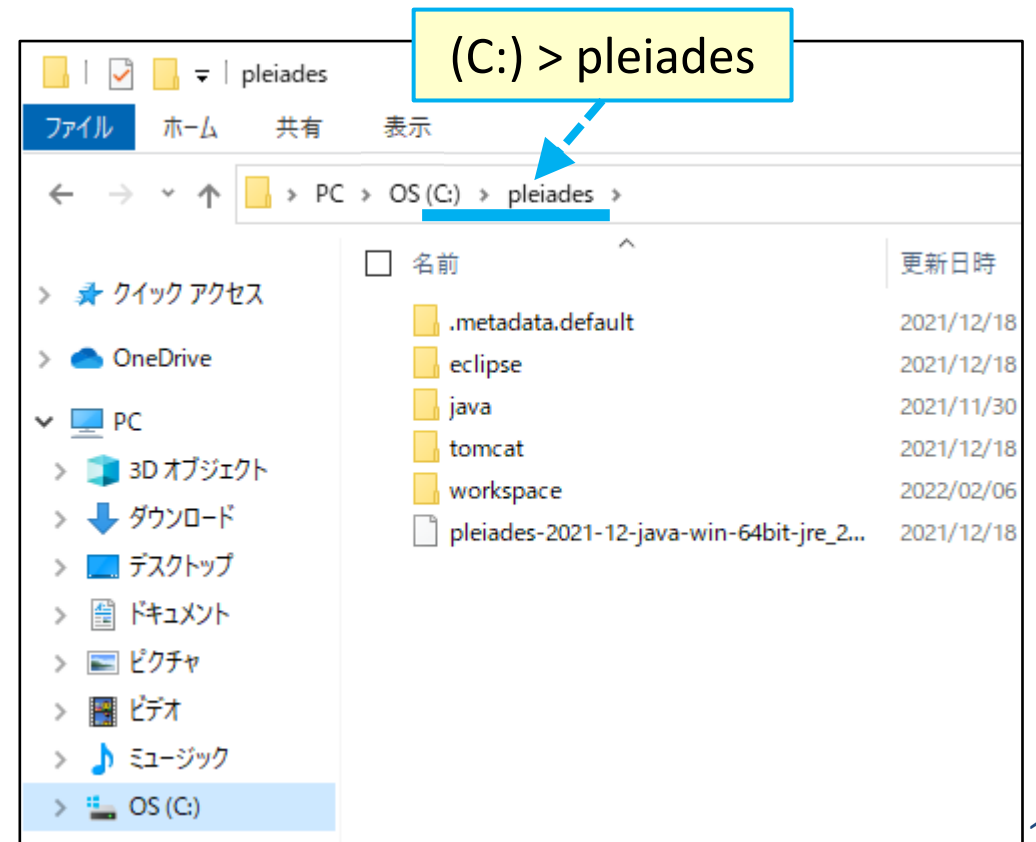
(C:) > pleiades

pleiades

ファイル ホーム 共有 表示

PC > OS (C:) > pleiades >

クイック アクセス
OneDrive
PC
3D オブジェクト
ダウンロード
デスクトップ
ドキュメント
ピクチャ
ビデオ
ミュージック
OS (C:)

| 名前 | 更新日時 |
|---|---|
| .metadata.default | 2021/12/18 |
| eclipse | 2021/12/18 |
| java | 2021/11/30 |
| tomcat | 2021/12/18 |
| workspace | 2022/02/06 |
| pleiades-2021-12-java-win-64bit-jre_2... | 2021/12/18 |